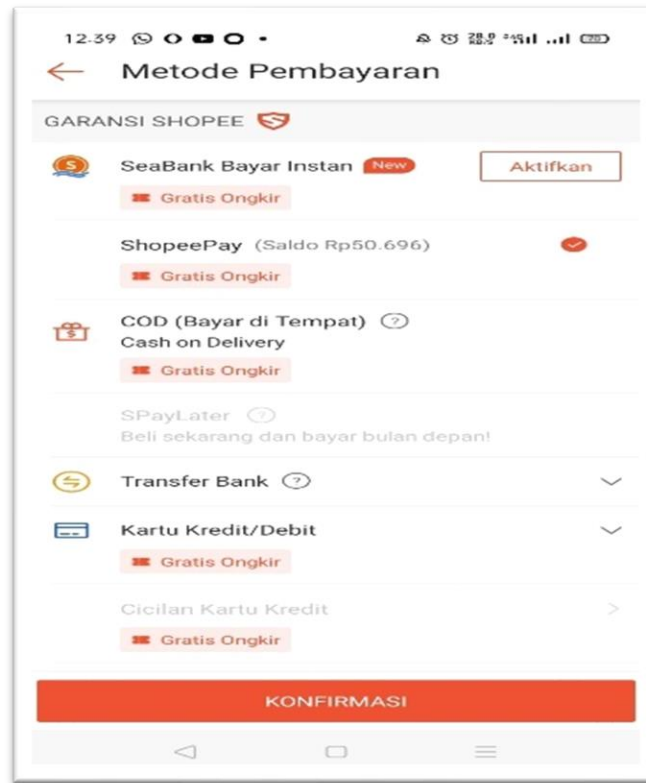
12.39

Metode Pembayaran

GARANSI SHOPEE

SeaBank Bayar Instan New
Aktifkan
Gratis Ongkir

ShopeePay (Saldo Rp50.696)
Gratis Ongkir

COD (Bayar di Tempat)
Cash on Delivery
Gratis Ongkir

SPayLater
Beli sekarang dan bayar bulan depan!

Transfer Bank

Kartu Kredit/Debit
Gratis Ongkir

Cicilan Kartu Kredit
Gratis Ongkir

KONFIRMASI